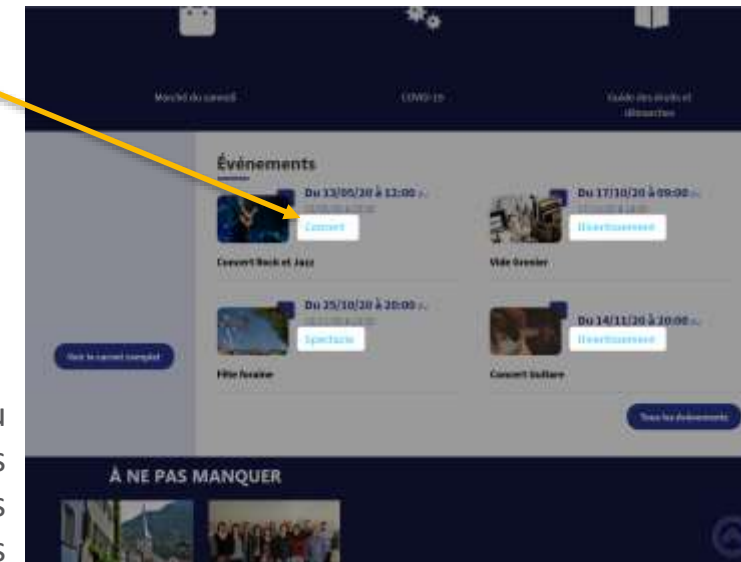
Marché du samedi

COVID-19

Guide des droits et démarches

Événements

Du 13/05/20 à 13:00 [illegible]

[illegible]

Concert

Concert Rock et Jazz

Du 17/10/20 à 09:00 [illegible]

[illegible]

Divertissement

Vide Grenier

Du 25/10/20 à 20:00 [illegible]

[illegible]

Spectacle

Fête foraine

Du 14/11/20 à 20:00 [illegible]

Divertissement

Concert Guitare

Voir le carnet complet

Tous les événements

À NE PAS MANQUER

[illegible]

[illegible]

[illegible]

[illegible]